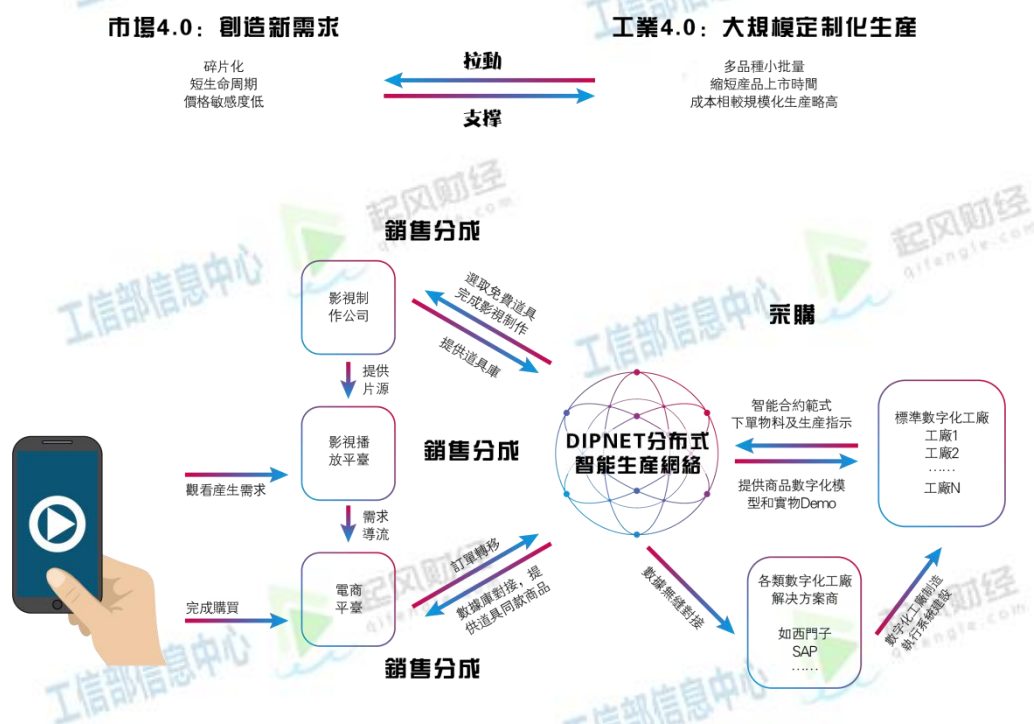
市場4.0：創造新需求

碎片化
短生命周期
價格敏感度低

拉動

支撐

工業4.0：大規模定制化生產

多品種小批量
縮短產品上市時間
成本相較規模化生產略高

起风财经
qifengle.com

工信部信息中心

銷售分成

影視制作公司

選取免費道具
完成影視制作

提供道具庫

采購

提供片源

影視播放平臺

銷售分成

DIPNET分布式智能生産網絡

智能合約範式
下單物料及生產指示

提供商品數字化模型和實物Demo

標準數字化工廠
工廠1
工廠2
……
工廠N

觀看產生需求

需求導流

完成購買

電商平臺

訂單轉移

數據庫對接，提供道具同款商品

數據無縫對接

各類數字化工廠解決方案商

如西門子
SAP
……

數字化工廠制造執行系統建設

銷售分成